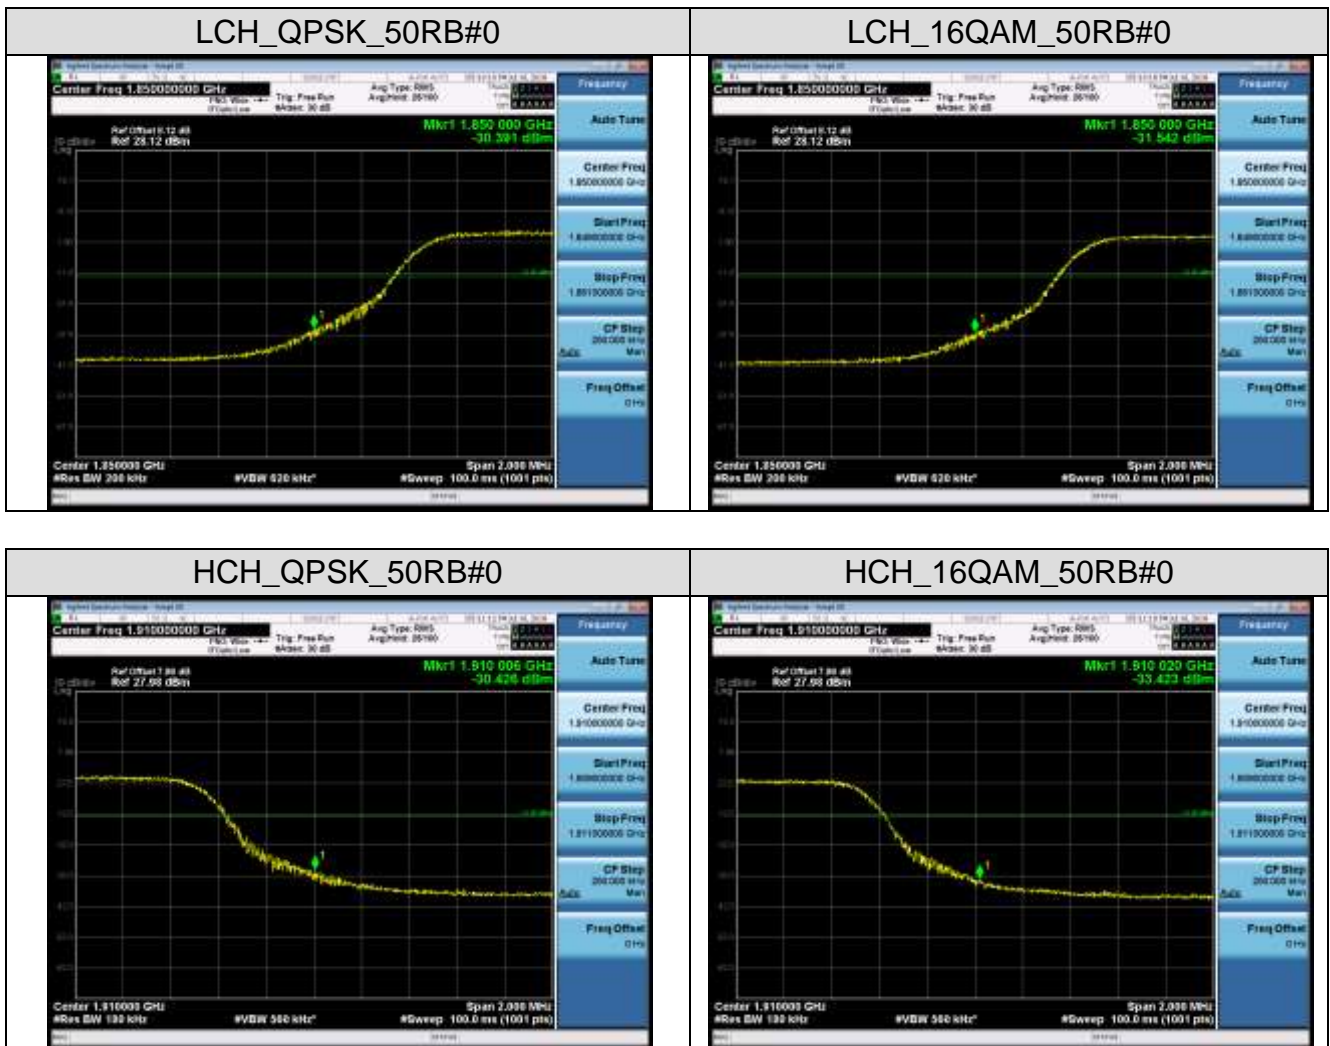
| LCH_QPSK_50RB#0 | LCH_16QAM_50RB#0 |
|---|---|
| Center Freq 1.850000000 GHz<br>Trig: Free Run<br>#Atten: 30 dB<br>Avg Type: RMS<br>Avg\|Hold: 20/100<br>Frequency<br>Ref Offset 8.12 dB<br>Ref 28.12 dBm<br>Mkr1 1.850 000 GHz<br>-30.391 dBm<br>Auto Tune<br>Center Freq<br>1.850000000 GHz<br>Start Freq<br>1.849000000 GHz<br>Stop Freq<br>1.851000000 GHz<br>CF Step<br>200.000 kHz<br>Auto Man<br>Freq Offset<br>0 Hz<br>Center 1.850000 GHz<br>#Res BW 200 kHz<br>#VBW 620 kHz*<br>Span 2.000 MHz<br>#Sweep 100.0 ms (1001 pts) | Center Freq 1.850000000 GHz<br>Trig: Free Run<br>#Atten: 30 dB<br>Avg Type: RMS<br>Avg\|Hold: 20/100<br>Frequency<br>Ref Offset 8.12 dB<br>Ref 28.12 dBm<br>Mkr1 1.850 000 GHz<br>-31.542 dBm<br>Auto Tune<br>Center Freq<br>1.850000000 GHz<br>Start Freq<br>1.849000000 GHz<br>Stop Freq<br>1.851000000 GHz<br>CF Step<br>200.000 kHz<br>Auto Man<br>Freq Offset<br>0 Hz<br>Center 1.850000 GHz<br>#Res BW 200 kHz<br>#VBW 620 kHz*<br>Span 2.000 MHz<br>#Sweep 100.0 ms (1001 pts) |

| HCH_QPSK_50RB#0 | HCH_16QAM_50RB#0 |
|---|---|
| Center Freq 1.910000000 GHz<br>Trig: Free Run<br>#Atten: 30 dB<br>Avg Type: RMS<br>Avg\|Hold: 20/100<br>Frequency<br>Ref Offset 7.98 dB<br>Ref 27.98 dBm<br>Mkr1 1.910 006 GHz<br>-30.426 dBm<br>Auto Tune<br>Center Freq<br>1.910000000 GHz<br>Start Freq<br>1.909000000 GHz<br>Stop Freq<br>1.911000000 GHz<br>CF Step<br>200.000 kHz<br>Auto Man<br>Freq Offset<br>0 Hz<br>Center 1.910000 GHz<br>#Res BW 180 kHz<br>#VBW 560 kHz*<br>Span 2.000 MHz<br>#Sweep 100.0 ms (1001 pts) | Center Freq 1.910000000 GHz<br>Trig: Free Run<br>#Atten: 30 dB<br>Avg Type: RMS<br>Avg\|Hold: 20/100<br>Frequency<br>Ref Offset 7.98 dB<br>Ref 27.98 dBm<br>Mkr1 1.910 020 GHz<br>-33.423 dBm<br>Auto Tune<br>Center Freq<br>1.910000000 GHz<br>Start Freq<br>1.909000000 GHz<br>Stop Freq<br>1.911000000 GHz<br>CF Step<br>200.000 kHz<br>Auto Man<br>Freq Offset<br>0 Hz<br>Center 1.910000 GHz<br>#Res BW 180 kHz<br>#VBW 560 kHz*<br>Span 2.000 MHz<br>#Sweep 100.0 ms (1001 pts) |